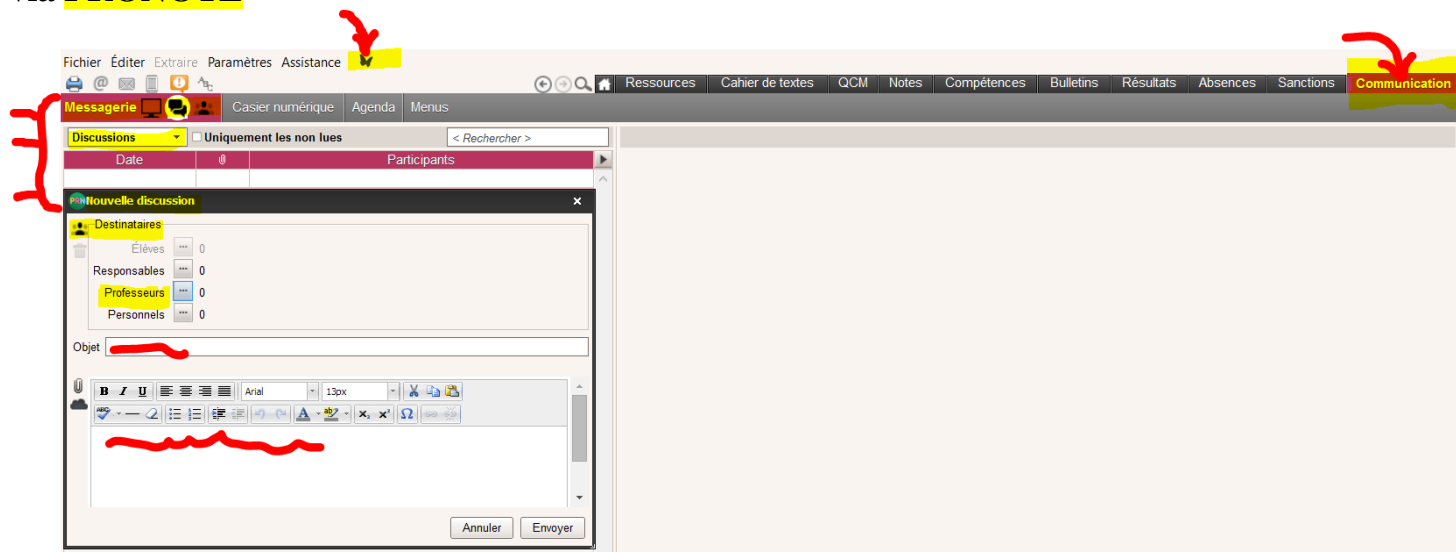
Fichier Éditer Extraire Paramètres Assistance

Ressources Cahier de textes QCM Notes Compétences Bulletins Résultats Absences Sanctions Communication

Messagerie Casier numérique Agenda Menus

Discussions Uniquement les non lues < Rechercher >

| Date | | Participants |
|---|---|---|

Nouvelle discussion

Destinataires
Élèves 0
Responsables 0
Professeurs 0
Personnels 0

Objet

Arial 13px

Annuler Envoyer